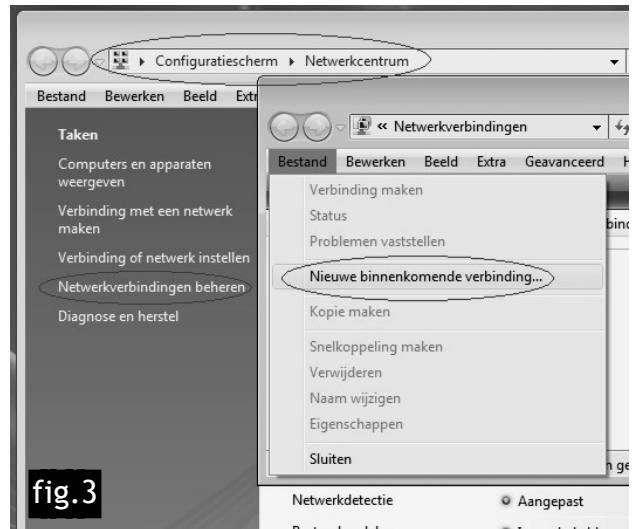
Configuratiescherm ▸ Netwerkcentrum

Bestand Bewerken Beeld Ext

Taken

Computers en apparaten weergeven

Verbinding met een netwerk maken

Verbinding of netwerk instellen

Netwerkverbindingen beheren

Diagnose en herstel

« Netwerkverbindingen

Bestand Bewerken Beeld Extra Geavanceerd H

Verbinding maken

Status

Problemen vaststellen

Nieuwe binnenkomende verbinding...

Kopie maken

Snelkoppeling maken

Verwijderen

Naam wijzigen

Eigenschappen

Sluiten

bin

n ge

fig.3

Netwerkdetectie

Aangepast

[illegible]